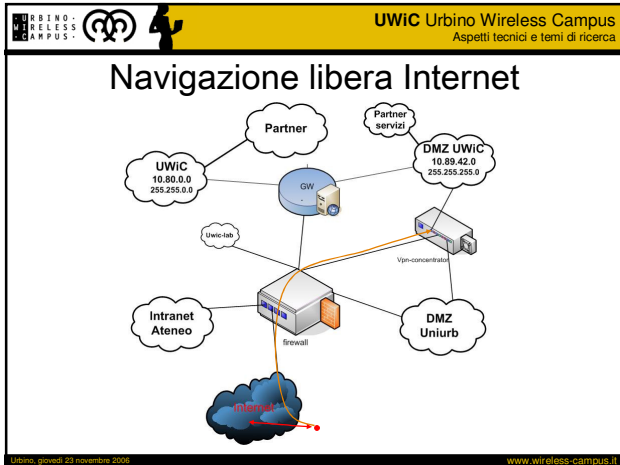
URBINO·
WIRELESS
CAMPUS·

**UWiC** Urbino Wireless Campus
Aspetti tecnici e temi di ricerca

Navigazione libera Internet

Partner

Partner servizi

UWiC
10.80.0.0
255.255.0.0

DMZ UWiC
10.89.42.0
255.255.255.0

GW

Uwic-lab

Vpn-concentrator

Intranet Ateneo

firewall

DMZ Uniurb

Internet

Urbino, giovedì 23 novembre 2006

www.wireless-campus.it